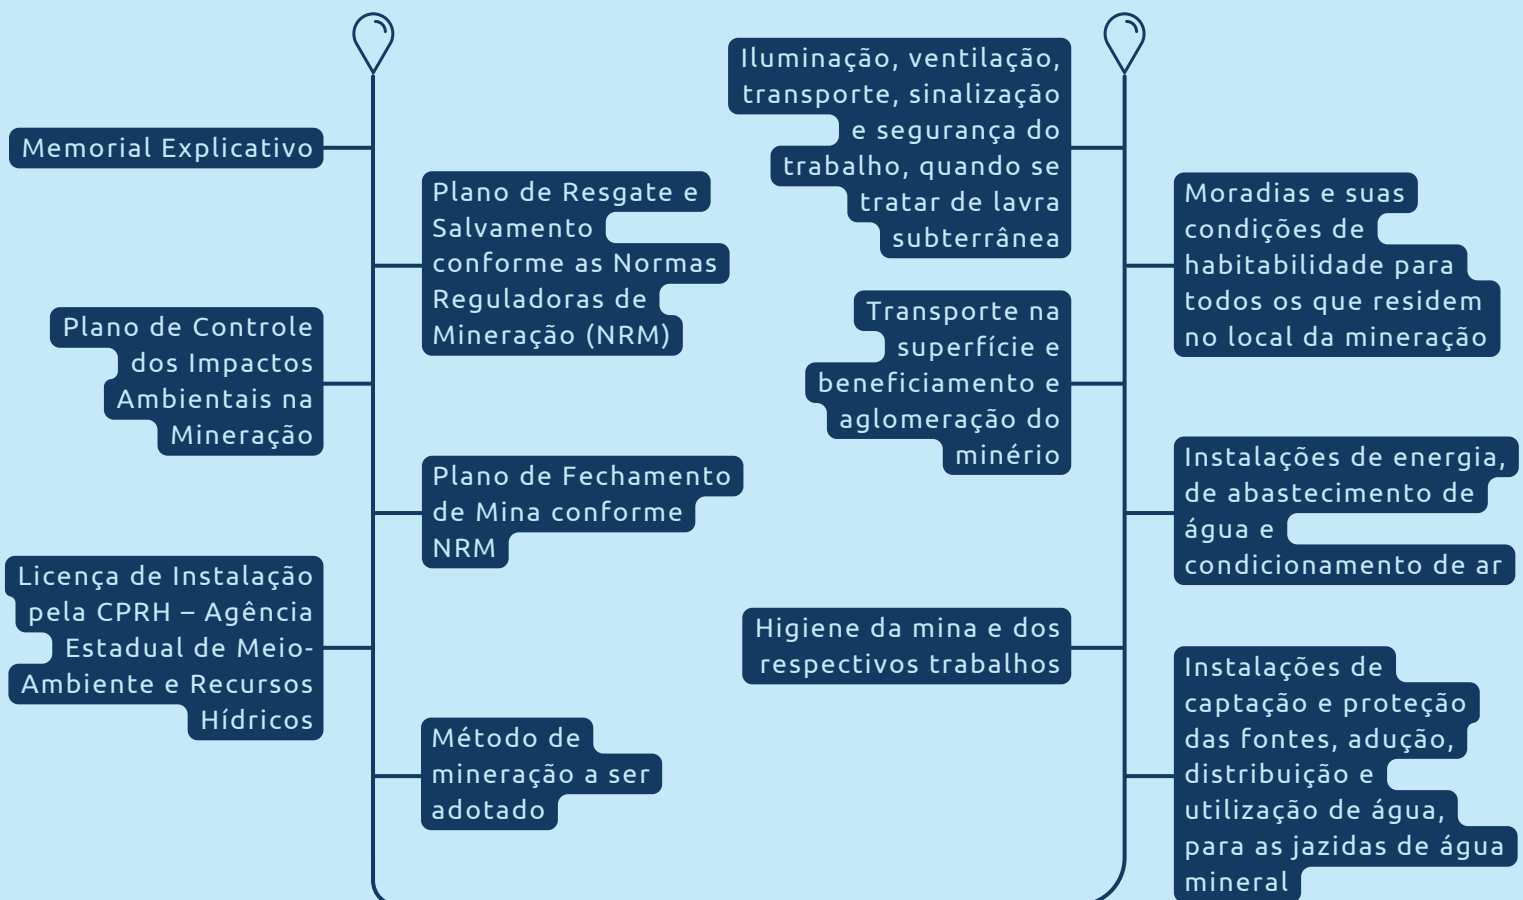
Memorial Explicativo

Plano de Resgate e Salvamento conforme as Normas Reguladoras de Mineração (NRM)

Plano de Controle dos Impactos Ambientais na Mineração

Plano de Fechamento de Mina conforme NRM

Licença de Instalação pela CPRH – Agência Estadual de Meio-Ambiente e Recursos Hídricos

Método de mineração a ser adotado

Iluminação, ventilação, transporte, sinalização e segurança do trabalho, quando se tratar de lavra subterrânea

Moradias e suas condições de habitabilidade para todos os que residem no local da mineração

Transporte na superfície e beneficiamento e aglomeração do minério

Instalações de energia, de abastecimento de água e condicionamento de ar

Higiene da mina e dos respectivos trabalhos

Instalações de captação e proteção das fontes, adução, distribuição e utilização de água, para as jazidas de água mineral